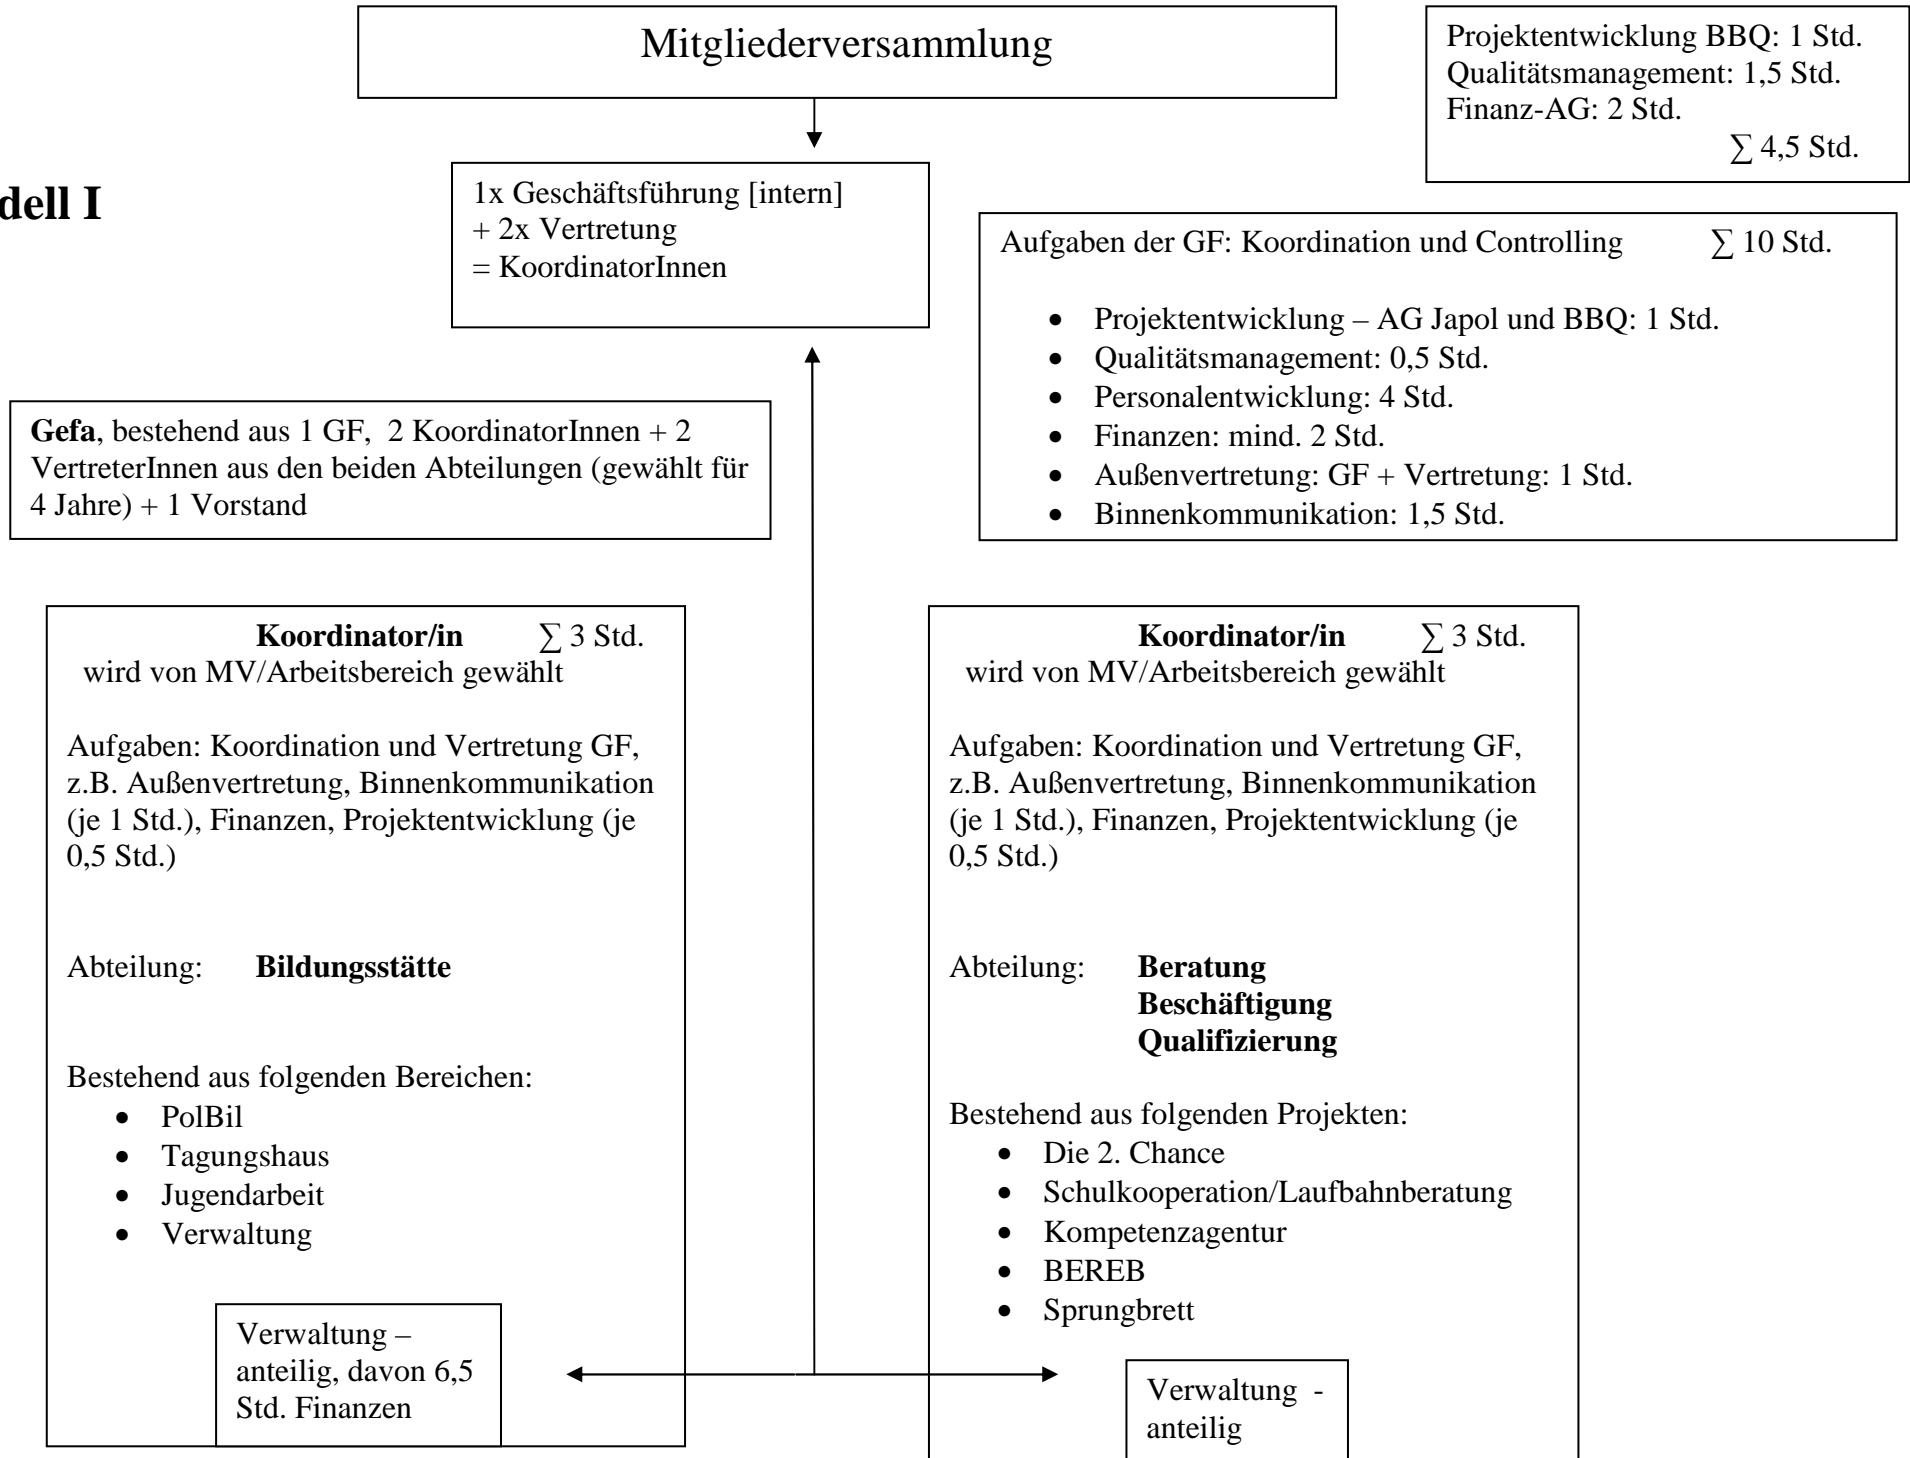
Mitgliederversammlung

Projektentwicklung BBQ: 1 Std.
Qualitätsmanagement: 1,5 Std.
Finanz-AG: 2 Std.
$\sum$ 4,5 Std.

dell I

1x Geschäftsführung [intern]
+ 2x Vertretung
= KoordinatorInnen

Aufgaben der GF: Koordination und Controlling $\sum$ 10 Std.

- Projektentwicklung – AG Japol und BBQ: 1 Std.
- Qualitätsmanagement: 0,5 Std.
- Personalentwicklung: 4 Std.
- Finanzen: mind. 2 Std.
- Außenvertretung: GF + Vertretung: 1 Std.
- Binnenkommunikation: 1,5 Std.

**Gefa**, bestehend aus 1 GF, 2 KoordinatorInnen + 2 VertreterInnen aus den beiden Abteilungen (gewählt für 4 Jahre) + 1 Vorstand

**Koordinator/in** $\sum$ 3 Std.
wird von MV/Arbeitsbereich gewählt

Aufgaben: Koordination und Vertretung GF, z.B. Außenvertretung, Binnenkommunikation (je 1 Std.), Finanzen, Projektentwicklung (je 0,5 Std.)

Abteilung: **Bildungsstätte**

Bestehend aus folgenden Bereichen:
- PolBil
- Tagungshaus
- Jugendarbeit
- Verwaltung

Verwaltung – anteilig, davon 6,5 Std. Finanzen

**Koordinator/in** $\sum$ 3 Std.
wird von MV/Arbeitsbereich gewählt

Aufgaben: Koordination und Vertretung GF, z.B. Außenvertretung, Binnenkommunikation (je 1 Std.), Finanzen, Projektentwicklung (je 0,5 Std.)

Abteilung: **Beratung**
**Beschäftigung**
**Qualifizierung**

Bestehend aus folgenden Projekten:
- Die 2. Chance
- Schulkooperation/Laufbahnberatung
- Kompetenzagentur
- BEREB
- Sprungbrett

Verwaltung - anteilig